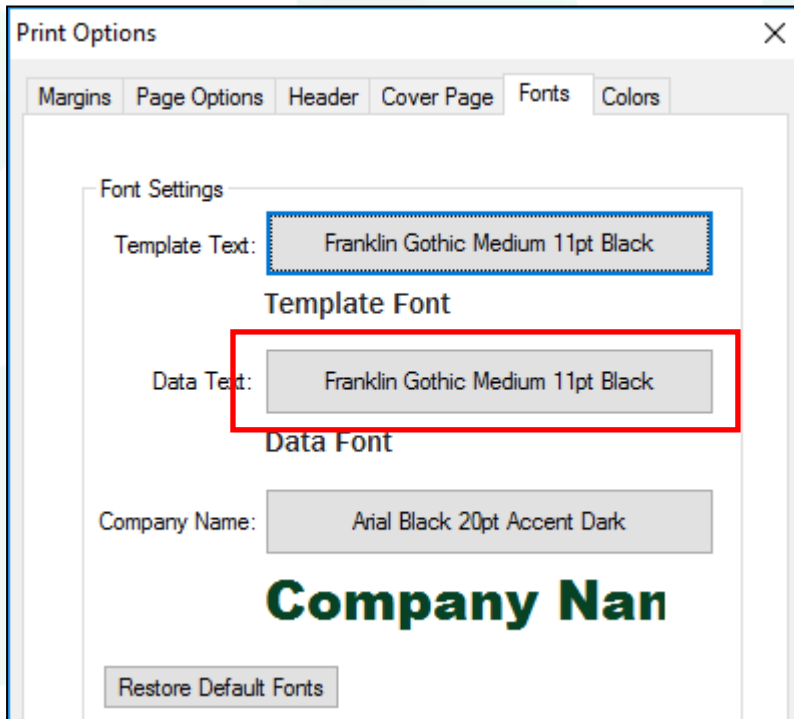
Print Options

Margins | Page Options | Header | Cover Page | Fonts | Colors

Font Settings

Template Text: Franklin Gothic Medium 11pt Black

Template Font

Data Text: Franklin Gothic Medium 11pt Black

Data Font

Company Name: Arial Black 20pt Accent Dark

Company Nan

Restore Default Fonts